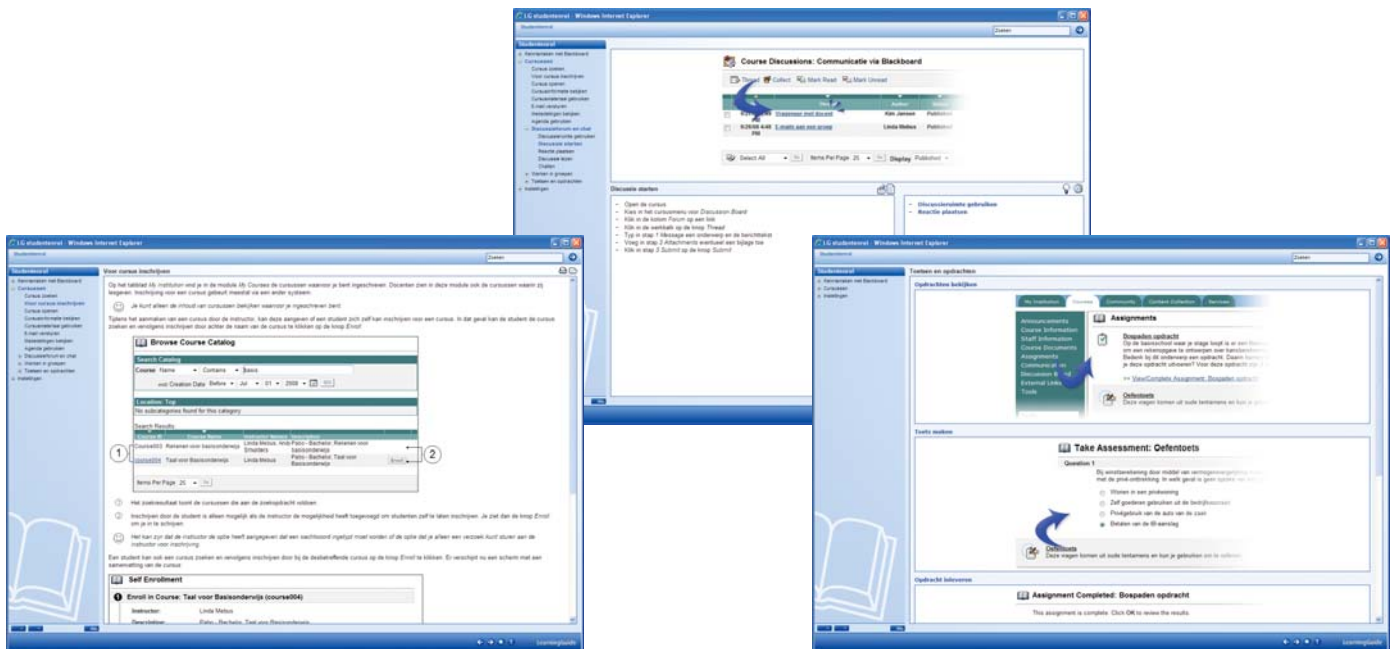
LG studentenrol - Windows Internet Explorer

Studentenrol

Zoeken

Course Discussions: Communicatie via Blackboard

Thread Collect Mark Read Mark Unread

Kim Jansen Published

Vragen met docent

E-mails aan een groep

Linda Melius Published

Select All Go Items Per Page 25 Go Display Published

Discussie starten

Open de cursus
Kies in het cursusmenu voor Discussion Board
Klik in de kolom Forum op een link
Klik in de werkbalk op de knop Thread
Typ in stap 1 Message een onderwerp en de berichttekst
Voeg in stap 2 Attachments eventueel een bijlage toe
Klik in stap 3 Submit op de knop Submit

Discussieruimte gebruiken
Reactie plaatsen

LG studentenrol - Windows Internet Explorer

Voor cursus inschrijven

Browse Course Catalog

Search Catalog

Course: Name Contains basis

Creation Date Before Jul 01 2008 Go

Location: Top

No subcategories found for this category

Search Results

Course004 Taal voor Basisonderwijs Linda Melius Pabo - Bachelor, Taal voor basisonderwijs Enroll

Items Per Page 25 Go

Self Enrollment

Enroll in Course: Taal voor Basisonderwijs (course004)

Instructor: Linda Melius

LG studentenrol - Windows Internet Explorer

Toetsen en opdrachten

Opdrachten bekijken

Assignments

Bospaden opdracht

>> View/Complete Assignment: Bospaden opdracht

Oefentoets

Toets maken

Take Assessment: Oefentoets

Question 1

Wonen in een prolussing
Zelf goederen gebruiken uit de bedrijfsvoorraad
Privégebruik van de auto van de zaak
Betalen van de lease

Oefentoets

Opdracht inleveren

Assignment Completed: Bospaden opdracht

This assignment is complete. Click OK to review the results.

Learningguide